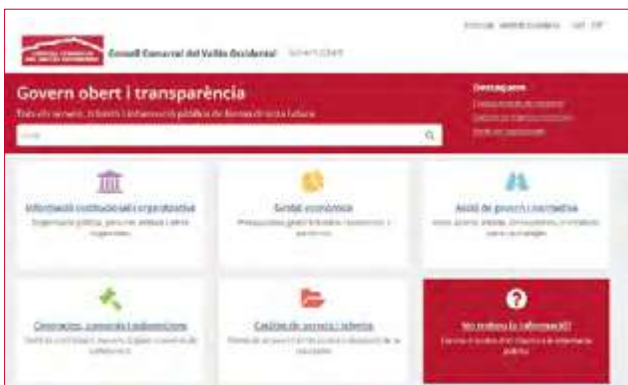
Consell Comarcal del Vallès Occidental | Govern obert

Govern obert i transparència

Tots els serveis, tràmits i informació pública de forma clara i fàcil

Destaquem

Informació institucional i organitzativa

Gestió econòmica

Acció de govern i normativa

Contractes, convenis i subvencions

Catàleg de serveis i tràmits

No trobeu la informació?